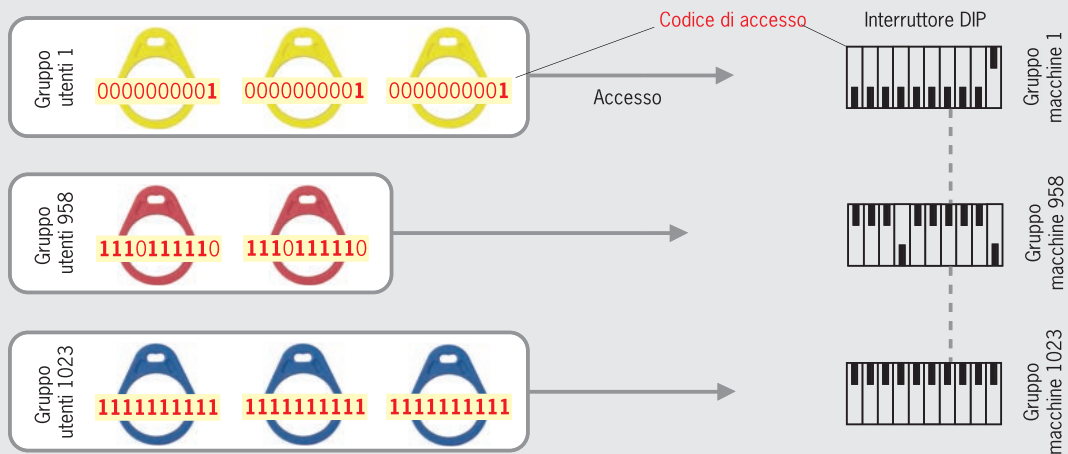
Codice di accesso

Interruttore DIP

Gruppo utenti 1

0000000001 0000000001 0000000001

Accesso

Gruppo macchine 1

Gruppo utenti 958

1110111110 1110111110

Gruppo macchine 958

Gruppo utenti 1023

1111111111 1111111111 1111111111

Gruppo macchine 1023